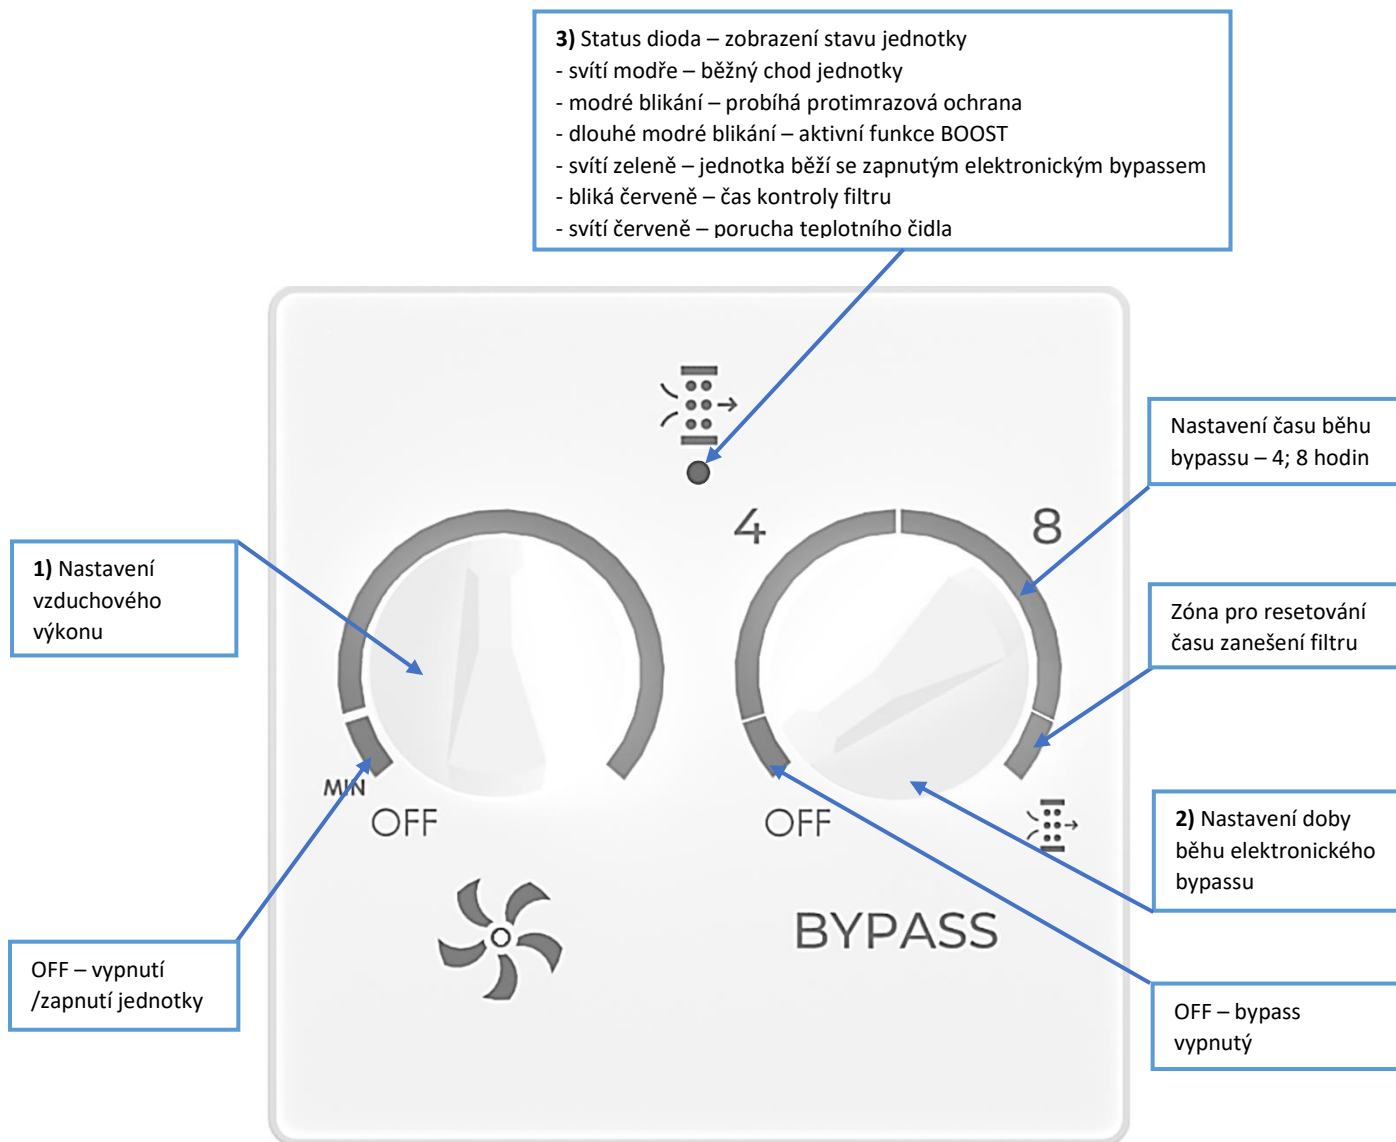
**3)** Status dioda – zobrazení stavu jednotky
- svítí modře – běžný chod jednotky
- modré blikání – probíhá protimrazová ochrana
- dlouhé modré blikání – aktivní funkce BOOST
- svítí zeleně – jednotka běží se zapnutým elektronickým bypassem
- bliká červeně – čas kontroly filtru
- svítí červeně – porucha teplotního čidla

Nastavení času běhu bypassu – 4; 8 hodin

4

8

**1)** Nastavení vzduchového výkonu

Zóna pro resetování času zanešení filtru

MIN

OFF

OFF

**2)** Nastavení doby běhu elektronického bypassu

BYPASS

OFF – vypnutí /zapnutí jednotky

OFF – bypass vypnutý